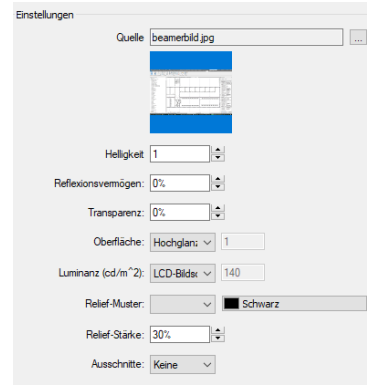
Einstellungen

Quelle beamerbild.jpg ...

Helligkeit 1

Reflexionsvermögen: 0%

Transparenz: 0%

Oberfläche: Hochglanz 1

Luminanz (cd/m^2): LCD-Bildsc 140

Relief-Muster: Schwarz

Relief-Stärke: 30%

Ausschnitte: Keine